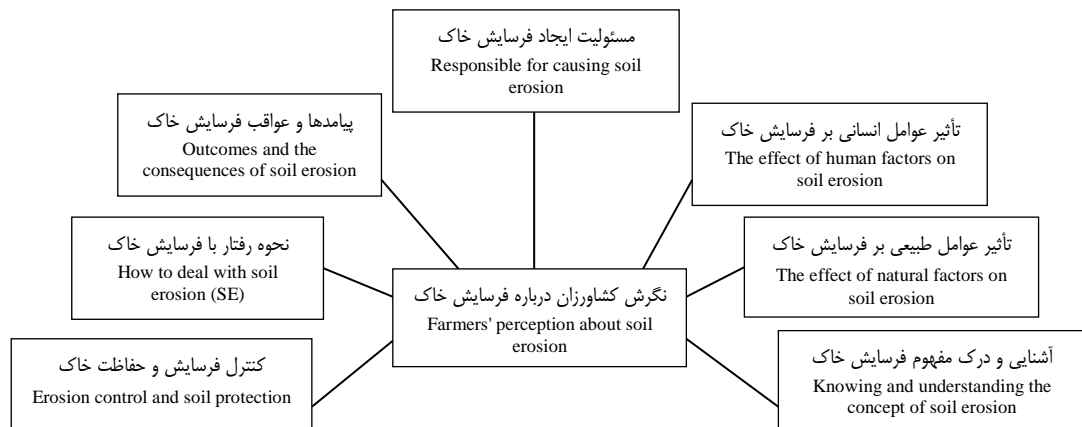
مسئولیت ایجاد فرسایش خاک
Responsible for causing soil erosion

پیامدها و عواقب فرسایش خاک
Outcomes and the consequences of soil erosion

تأثیر عوامل انسانی بر فرسایش خاک
The effect of human factors on soil erosion

نحوه رفتار با فرسایش خاک
How to deal with soil erosion (SE)

تأثیر عوامل طبیعی بر فرسایش خاک
The effect of natural factors on soil erosion

نگرش کشاورزان درباره فرسایش خاک
Farmers' perception about soil erosion

کنترل فرسایش و حفاظت خاک
Erosion control and soil protection

آشنایی و درک مفهوم فرسایش خاک
Knowing and understanding the concept of soil erosion